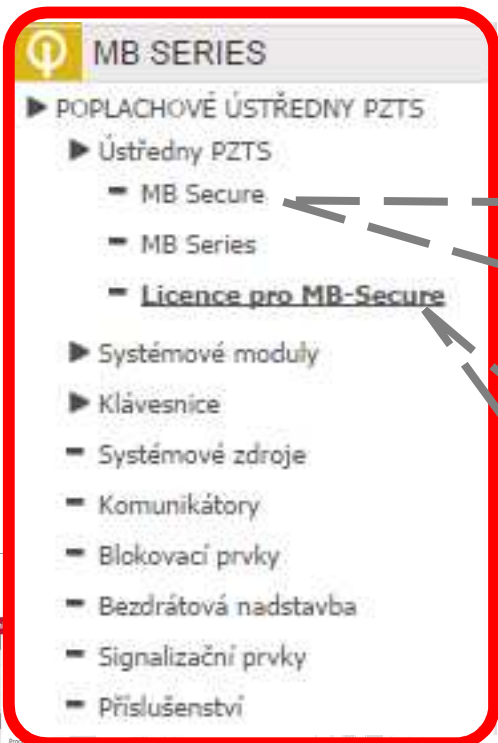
MB SERIES

POPLACHOVÉ ÚSTŘEDNY PZTS

Ústředny PZTS

MB Secure

MB Series

Licence pro MB-Secure

Systémové moduly

Klávesnice

Systémové zdroje

Komunikátory

Blokovací prvky

Bezdrátová nadstavba

Signalizační prvky

Příslušenství